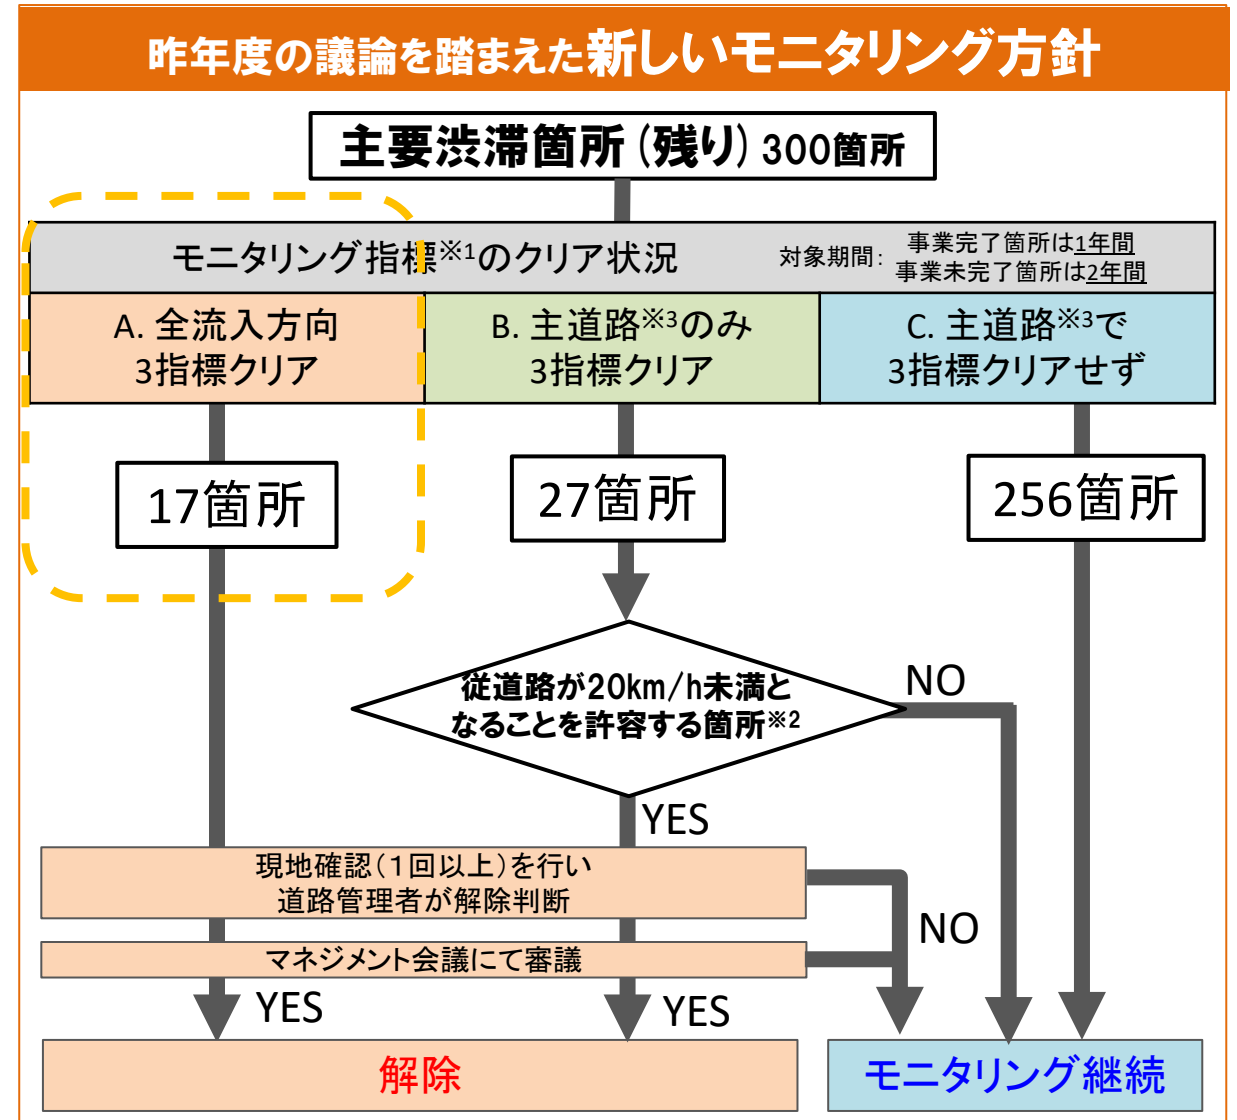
昨年度の議論を踏まえた新しいモニタリング方針

主要渋滞箇所（残り）300箇所

モニタリング指標※1のクリア状況

対象期間：事業完了箇所は1年間
事業未完了箇所は2年間

A. 全流入方向
3指標クリア

B. 主道路※3のみ
3指標クリア

C. 主道路※3で
3指標クリアせず

17箇所

27箇所

256箇所

従道路が20km/h未満となることを許容する箇所※2

NO

YES

現地確認（1回以上）を行い
道路管理者が解除判断

NO

マネジメント会議にて審議

YES

YES

解除

モニタリング継続